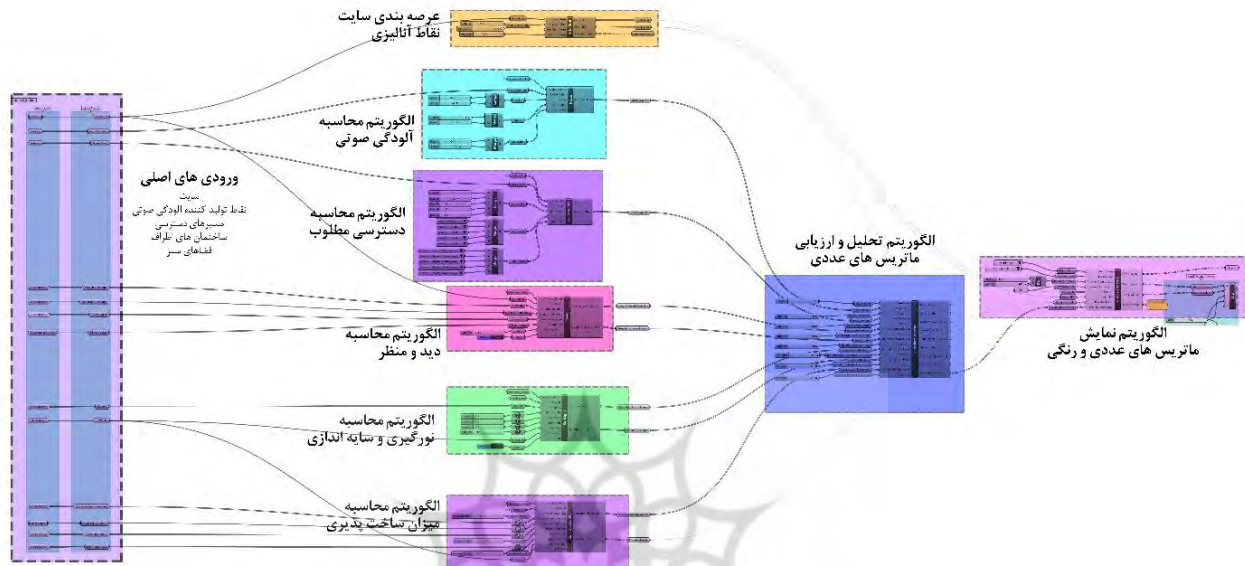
عرصه بندی سایت
نقاط آنالیزی

الگوریتم محاسبه
آلودگی صوتی

ورودی های اصلی
سایت
نقاط تولید کننده آلودگی صوتی
مسیرهای دسترسی
ساختمان های اطراف
فضاهای سبز

الگوریتم محاسبه
دسترسی مطلوب

الگوریتم تحلیل و ارزیابی
ماتریس های عددی

الگوریتم نمایش
ماتریس های عددی و رنگی

الگوریتم محاسبه
دید و منظر

الگوریتم محاسبه
نورگیری و سایه اندازی

الگوریتم محاسبه
میزان ساخت پذیری